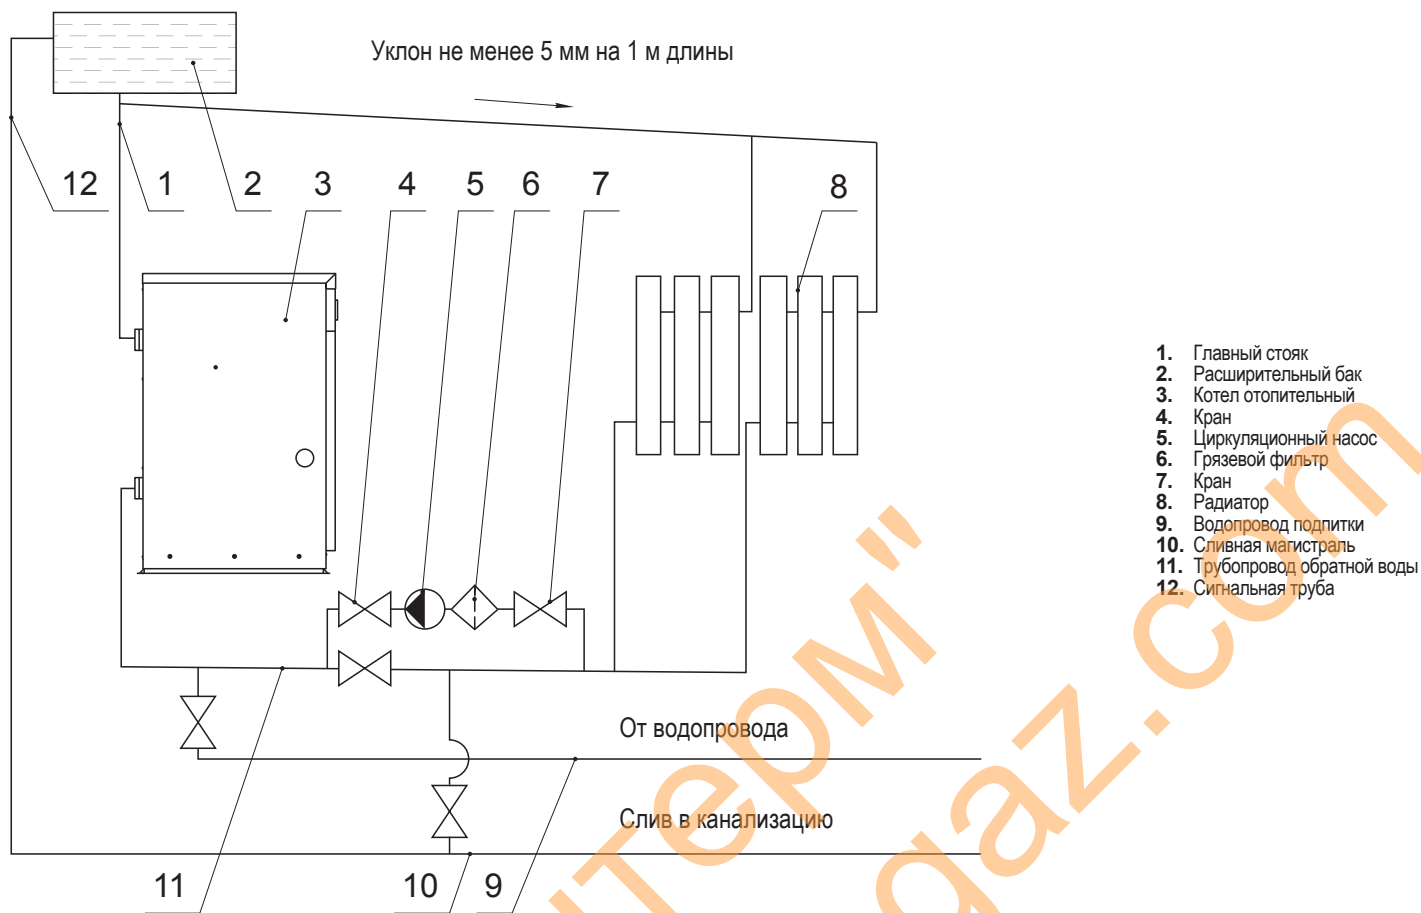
Уклон не менее 5 мм на 1 м длины

12 1 2 3 4 5 6 7 8

1. Главный стояк
2. Расширительный бак
3. Котел отопительный
4. Кран
5. Циркуляционный насос
6. Грязевой фильтр
7. Кран
8. Радиатор
9. Водопровод подпитки
10. Сливная магистраль
11. Трубопровод обратной воды
12. Сигнальная труба

От водопровода

Слив в канализацию

11 10 9

"Терм" gaz.com